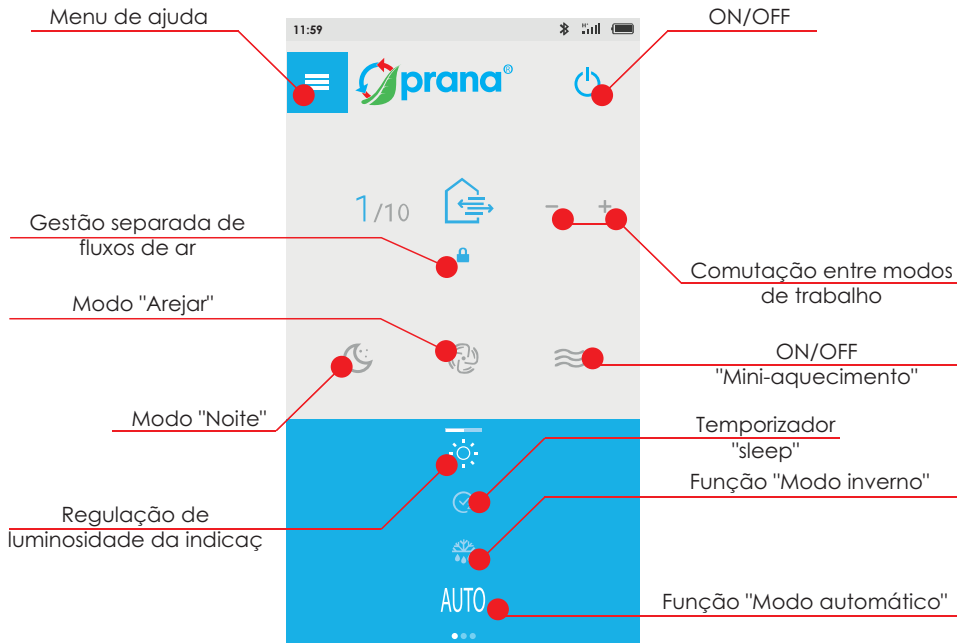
Menu de ajuda

11:59

prana®

ON/OFF

1/10

Gestão separada de fluxos de ar

Comutação entre modos de trabalho

Modo "Arejar"

ON/OFF "Mini-aquecimento"

Modo "Noite"

Temporizador "sleep"

Função "Modo inverno"

Regulação de luminosidade da indicaç

AUTO

Função "Modo automático"